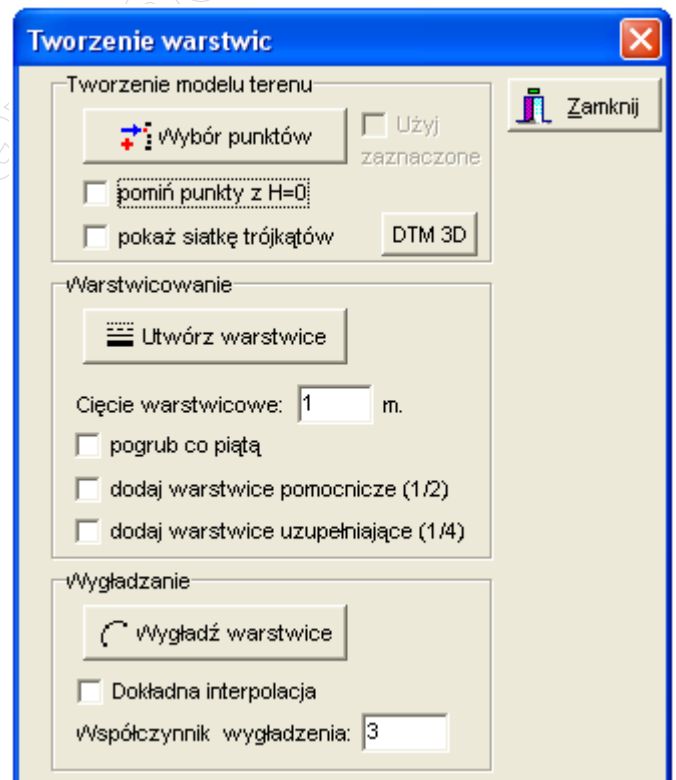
Tworzenie warstwic

Tworzenie modelu terenu

Wybór punktów

Użyj zaznaczone

pomiń punkty z H=0

pokaż siatkę trójkątów

DTM 3D

Zamknij

Warstwicowanie

Utwórz warstwice

Cięcie warstwicowe: 1 m.

pogrub co piątą

dodaj warstwice pomocnicze (1/2)

dodaj warstwice uzupełniające (1/4)

Wygładzanie

Wygładź warstwice

Dokładna interpolacja

Współczynnik wygładzenia: 3